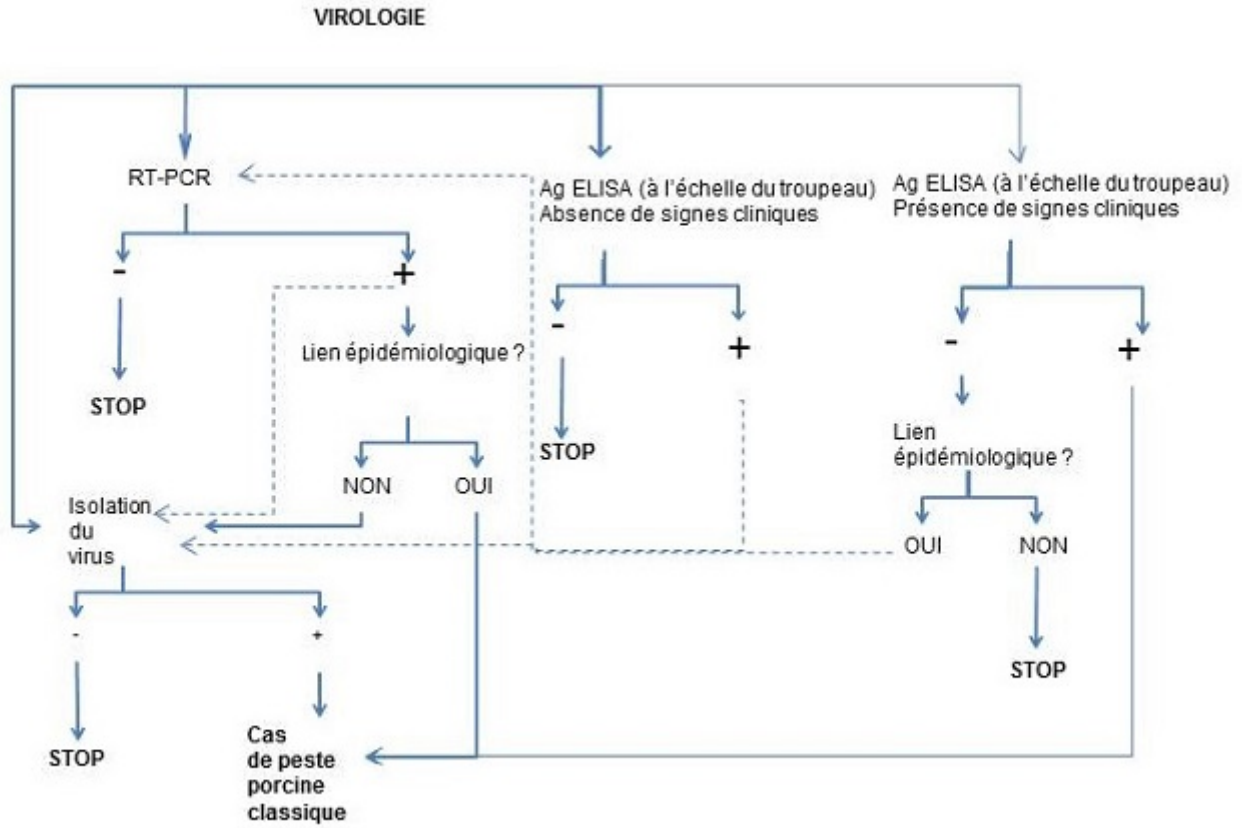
VIROLOGIE

RT-PCR

-

+

STOP

Lien épidémiologique ?

NON

OUI

Isolation du virus

-

+

STOP

Cas de peste porcine classique

Ag ELISA (à l'échelle du troupeau)
Absence de signes cliniques

-

+

STOP

Ag ELISA (à l'échelle du troupeau)
Présence de signes cliniques

-

+

Lien épidémiologique ?

OUI

NON

STOP